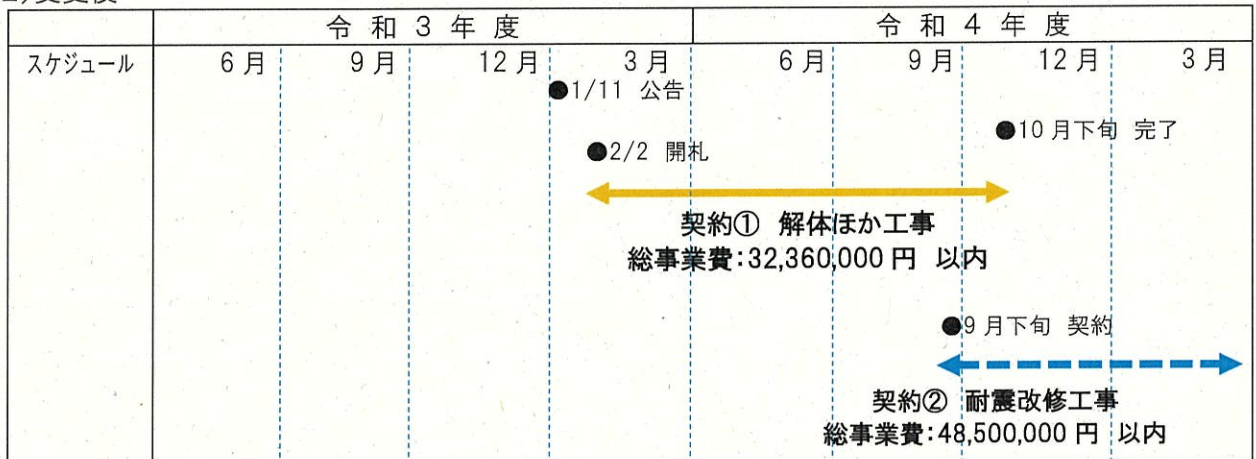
2)変更後

| | 令和3年度 | | | | 令和4年度 | | | |
|---|---|---|---|---|---|---|---|---|
| スケジュール | 6月 | 9月 | 12月 | 3月 | 6月 | 9月 | 12月 | 3月 |

●1/11 公告

●2/2 開札

●10月下旬 完了

契約① 解体ほか工事
総事業費:32,360,000円 以内

●9月下旬 契約

契約② 耐震改修工事
総事業費:48,500,000円 以内